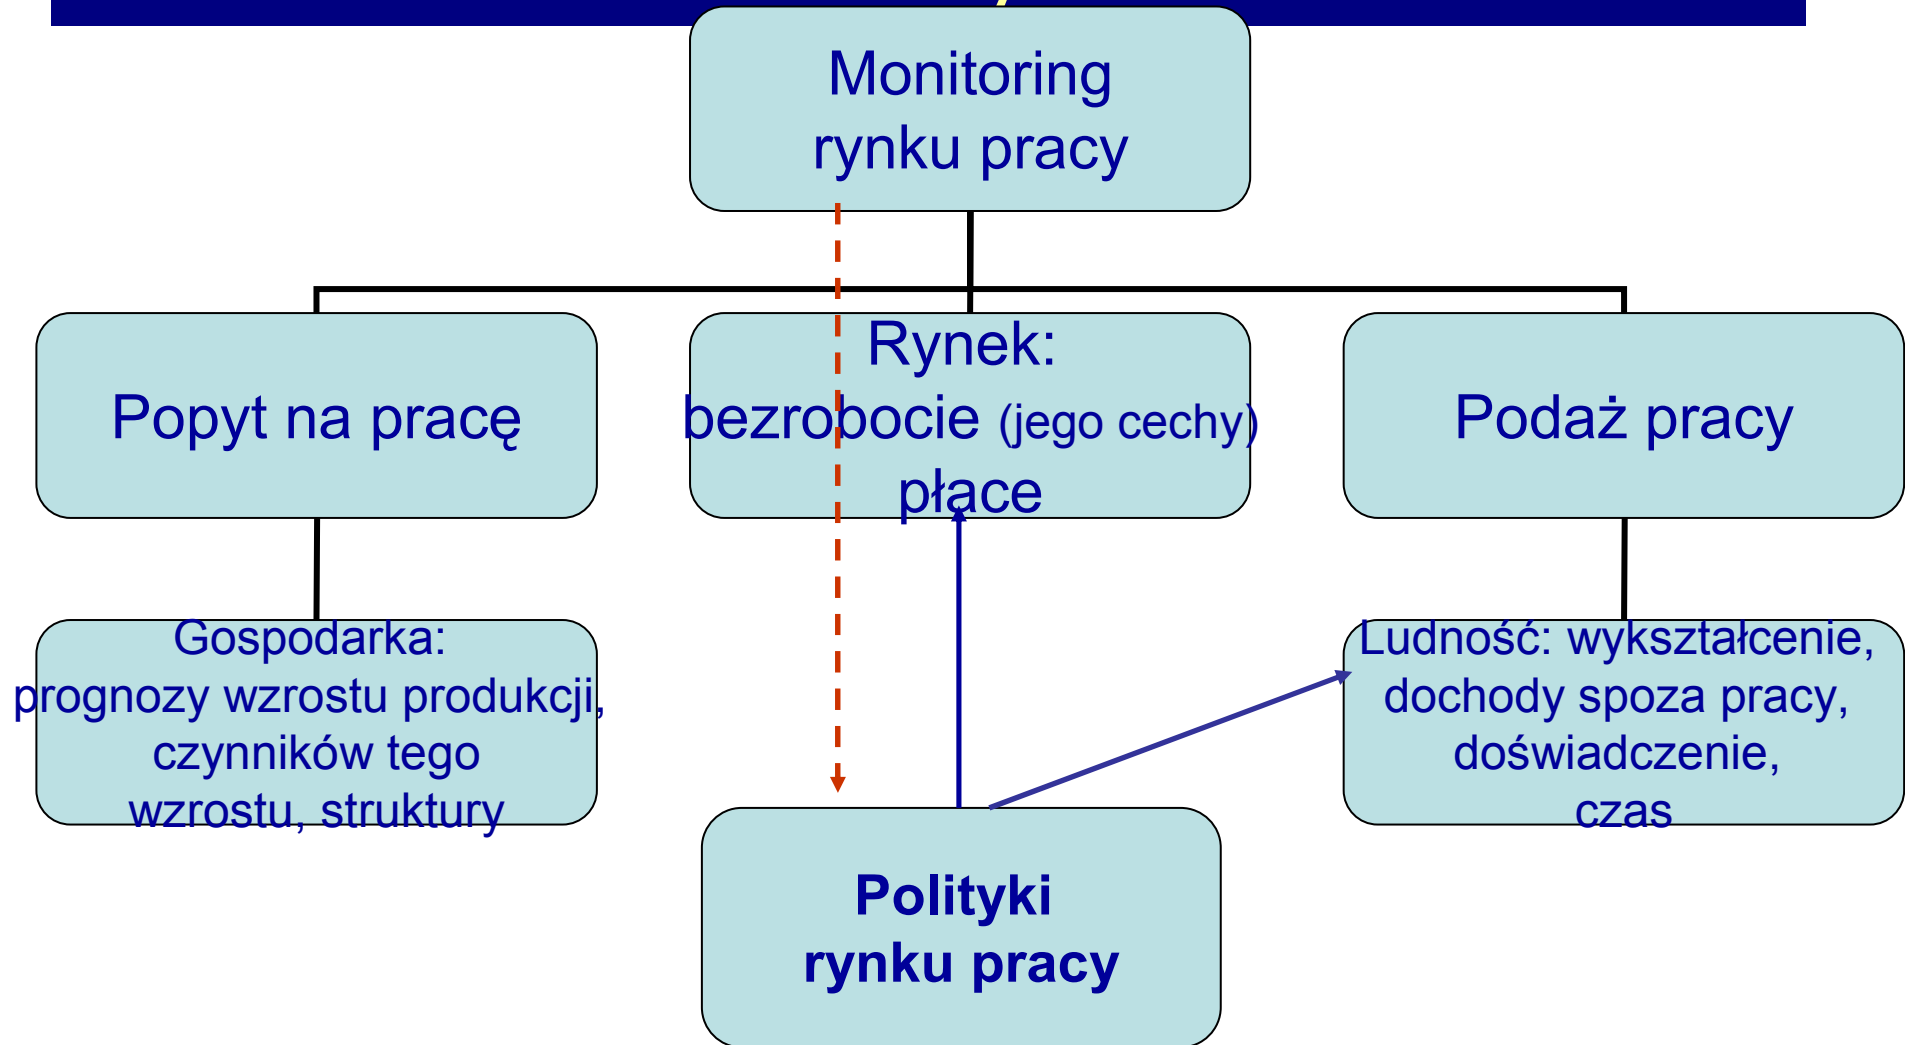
Monitoring rynku pracy

Popyt na pracę

Rynek: bezrobocie (jego cechy) płace

Podaż pracy

Gospodarka: prognozy wzrostu produkcji, czynników tego wzrostu, struktury

Ludność: wykształcenie, dochody spoza pracy, doświadczenie, czas

Polityki rynku pracy